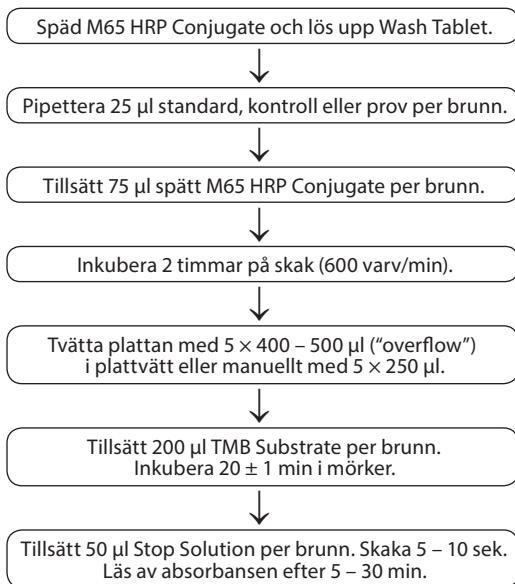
Späd M65 HRP Conjugate och lös upp Wash Tablet.

Pipettera 25 µl standard, kontroll eller prov per brunn.

Tillsätt 75 µl spätt M65 HRP Conjugate per brunn.

Inkubera 2 timmar på skak (600 varv/min).

Tvätta plattan med $5 \times 400 – 500$ µl ("overflow") i plattvätt eller manuellt med $5 \times 250$ µl.

Tillsätt 200 µl TMB Substrate per brunn. Inkubera $20 \pm 1$ min i mörker.

Tillsätt 50 µl Stop Solution per brunn. Skaka 5 – 10 sek. Läs av absorbansen efter 5 – 30 min.